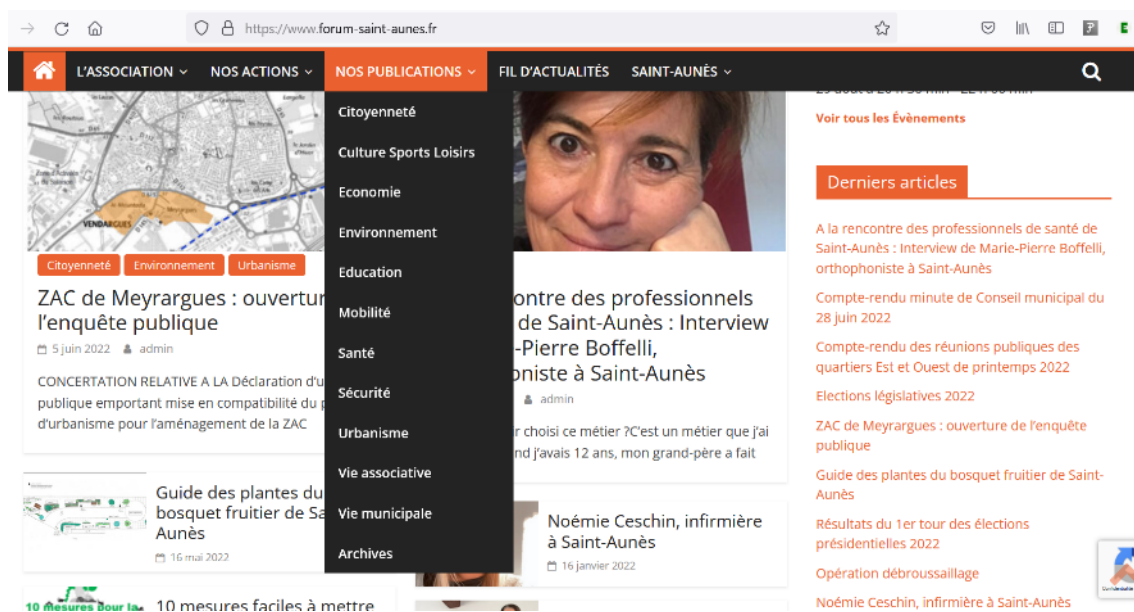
https://www.forum-saint-aunes.fr

L'ASSOCIATION NOS ACTIONS NOS PUBLICATIONS FIL D'ACTUALITÉS SAINT-AUNÉS

Citoyenneté
Culture Sports Loisirs
Economie
Environnement
Education
Mobilité
Santé
Sécurité
Urbanisme
Vie associative
Vie municipale
Archives

VENDARGUES

Citoyenneté Environnement Urbanisme

ZAC de Meyrargues : ouvertur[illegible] l'enquête publique

5 juin 2022 admin

CONCERTATION RELATIVE A LA Déclaration d'u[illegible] publique emportant mise en compatibilité du p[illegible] d'urbanisme pour l'aménagement de la ZAC

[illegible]ontre des professionnels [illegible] de Saint-Aunès : Interview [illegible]-Pierre Boffelli, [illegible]oniste à Saint-Aunès

admin

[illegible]r choisi ce métier ?C'est un métier que j'ai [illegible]nd j'avais 12 ans, mon grand-père a fait

Guide des plantes du bosquet fruitier de Sa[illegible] Aunès

16 mai 2022

Noémie Ceschin, infirmière à Saint-Aunès

16 janvier 2022

10 mesures pour la

10 mesures faciles à mettre

Voir tous les Évènements

Derniers articles

A la rencontre des professionnels de santé de Saint-Aunès : Interview de Marie-Pierre Boffelli, orthophoniste à Saint-Aunès

Compte-rendu minute de Conseil municipal du 28 juin 2022

Compte-rendu des réunions publiques des quartiers Est et Ouest de printemps 2022

Elections législatives 2022

ZAC de Meyrargues : ouverture de l'enquête publique

Guide des plantes du bosquet fruitier de Saint-Aunès

Résultats du 1er tour des élections présidentielles 2022

Opération débroussaillage

Noémie Ceschin, infirmière à Saint-Aunès